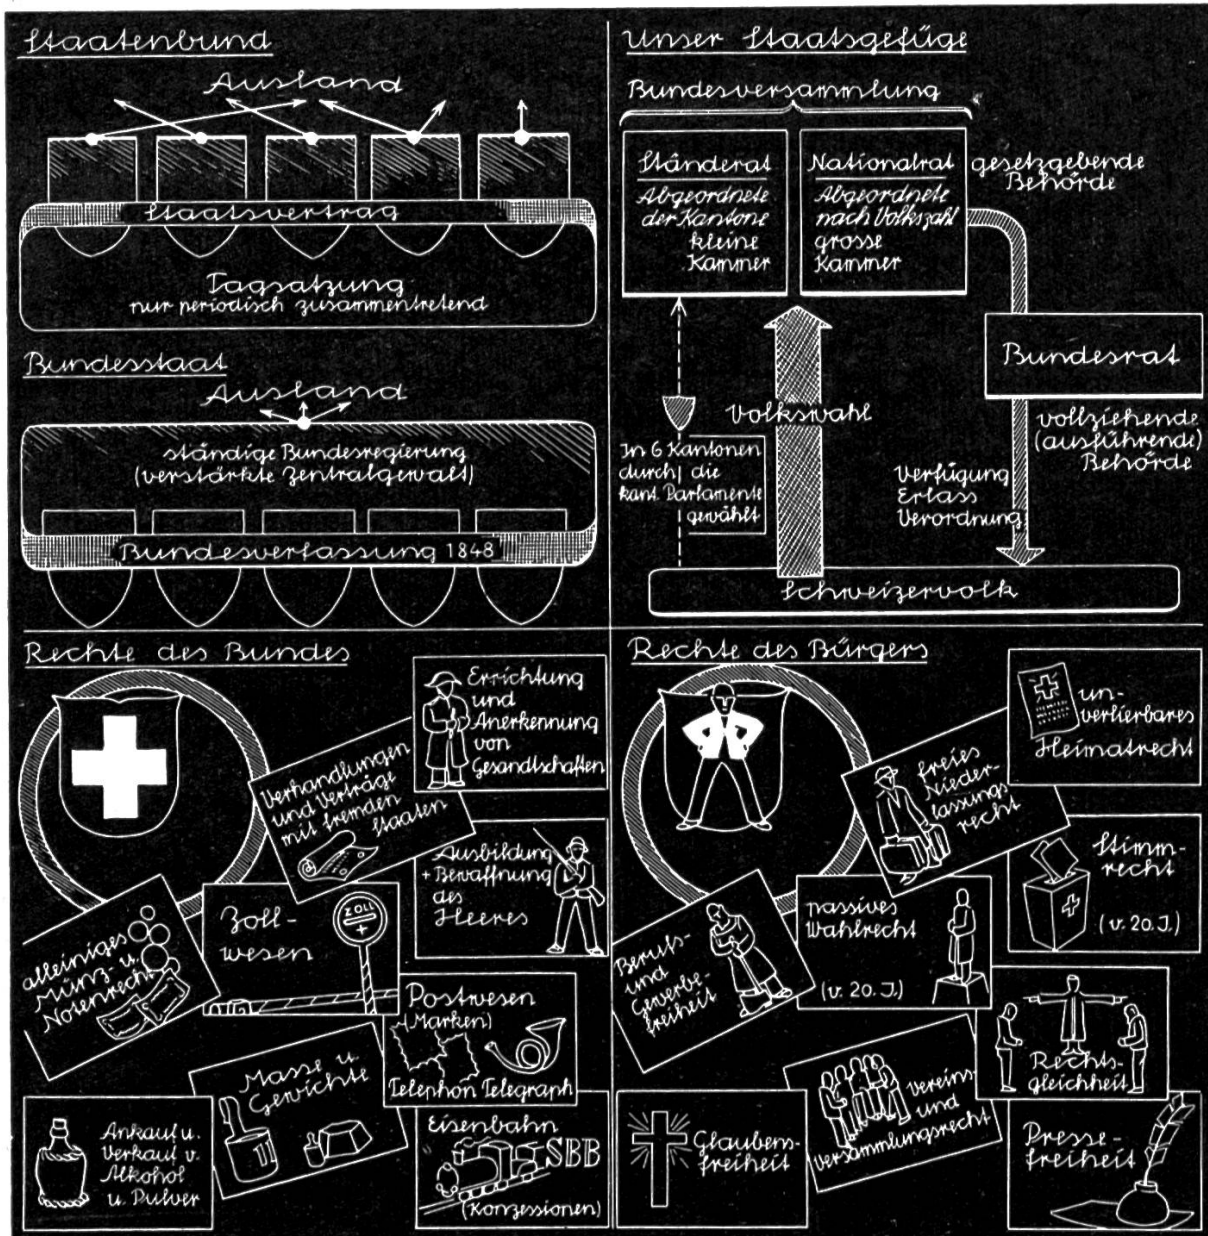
Staatenbund

Ausland

Staatsvertrag

Tagsatzung
nur periodisch zusammentretend

Bundesstaat

Ausland

ständige Bundesregierung
(verstärkte Zentralgewalt)

Bundesverfassung 1848

Unser Staatsgefüge

Bundesversammlung

Ständerat
Abgeordnete der Kantone
kleine Kammer

Nationalrat
Abgeordnete nach Volkszahl
grosse Kammer

gesetzgebende Behörde

Bundesrat

Volkswahl

In 6 Kantonen durch die kant. Parlamente gewählt

vollziehende (ausführende) Behörde

Verfügung
Erlass
Verordnung

Schweizervolk

Rechte des Bundes

Errichtung und Anerkennung von Gesandtschaften

Verhandlungen und Verträge mit fremden Staaten

Ausbildung + Bewaffnung des Heeres

Zoll-wesen

ZOLL

alleiniges Münz- u. Notenrecht

Postwesen
(Marken)
Telephon Telegraph

Masse u. Gewichte

Ankauf u. Verkauf v. Alkohol u. Pulver

Eisenbahn
SBB
(Konzessionen)

Rechte des Bürgers

unverlierbares Heimatrecht

freies Niederlassungsrecht

Stimmrecht
(v. 20. J.)

passives Wahlrecht
(v. 20. J.)

Berufs- und Gewerbefreiheit

Rechtsgleichheit

Vereins- und Versammlungsrecht

Glaubensfreiheit

Pressefreiheit